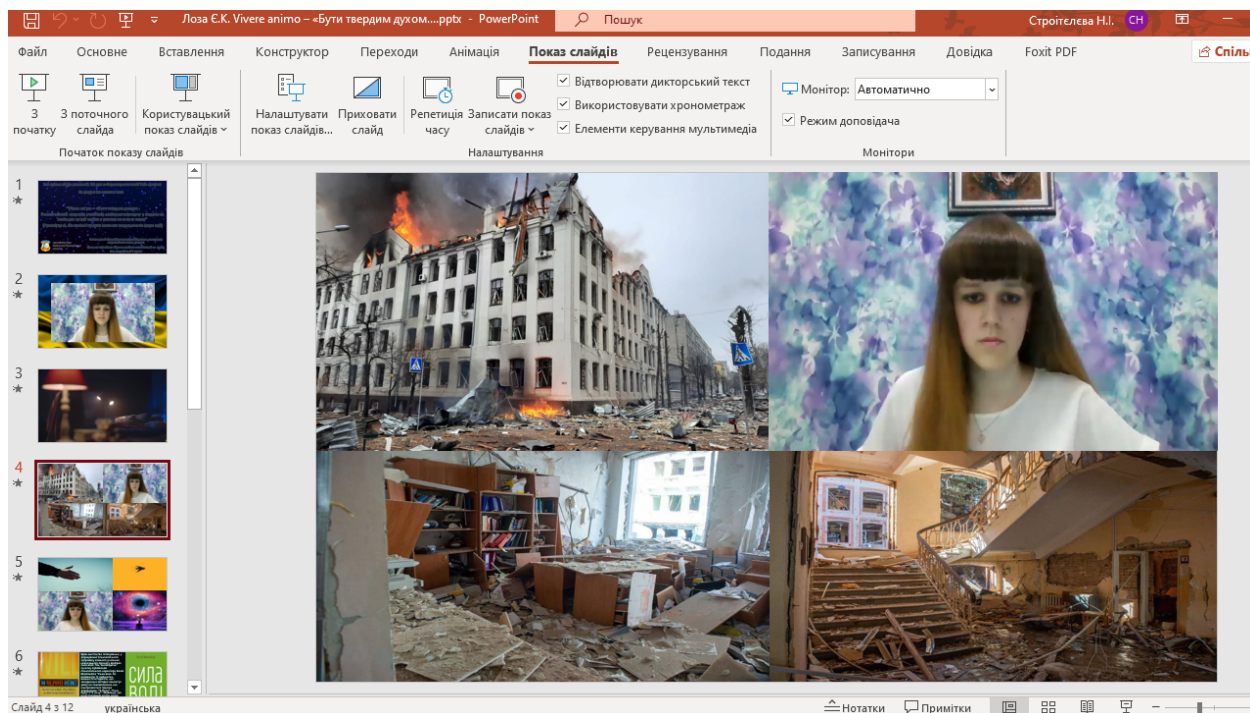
Лоза Є.К. Vivere animo – «Бути твердим духом....pptx - PowerPoint
Пошук
Строїтелєва Н.І. СН

Файл Основне Вставлення Конструктор Переходи Анімація Показ слайдів Рецензування Подання Записування Довідка Foxit PDF Спіль

З початку
З поточного слайда
Користувацький показ слайдів
Початок показу слайдів

Налаштувати показ слайдів...
Приховати слайд
Репетиція часу
Записати показ слайдів
Відтворювати дикторський текст
Використовувати хронометраж
Елементи керування мультимедіа
Налаштування

Монітор: Автоматично
Режим доповідача
Монітори

1
2
3
4
5
6

СИЛА ВОЛІ

Слайд 4 з 12 українська
Нотатки Примітки